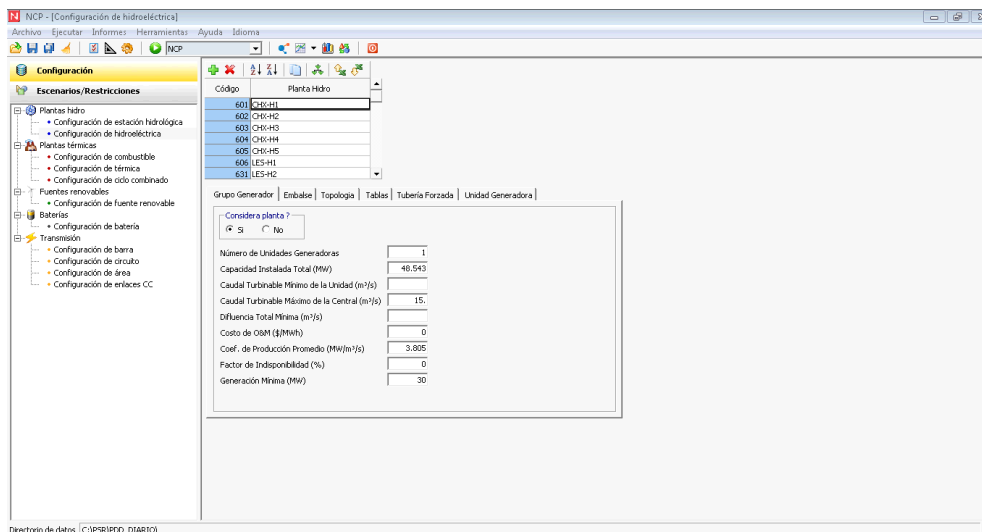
NCP - [Configuración de hidroeléctrica]

Archivo Ejecutar Informes Herramientas Ayuda Idioma

NCP

Configuración

Escenarios/Restricciones

Plantas hidro
Configuración de estación hidrológica
Configuración de hidroeléctrica
Plantas térmicas
Configuración de combustible
Configuración de térmica
Configuración de ciclo combinado
Fuentes renovables
Configuración de fuente renovable
Baterías
Configuración de batería
Transmisión
Configuración de barra
Configuración de circuito
Configuración de área
Configuración de enlaces CC

| Código | Planta Hidro |
|---|---|
| 601 | CHX-H1 |
| 602 | CHX-H2 |
| 603 | CHX-H3 |
| 604 | CHX-H4 |
| 605 | CHX-H5 |
| 606 | LES-H1 |
| 631 | LES-H2 |

Grupo Generador | Embalse | Topologia | Tablas | Tubería Forzada | Unidad Generadora

Considera planta ?
Si No

| | |
|---|---|
| Número de Unidades Generadoras | 1 |
| Capacidad Instalada Total (MW) | 48.543 |
| Caudal Turbinable Mínimo de la Unidad (m³/s) | |
| Caudal Turbinable Máximo de la Central (m³/s) | 15. |
| Difluencia Total Mínima (m³/s) | |
| Costo de O&M ($/MWh) | 0 |
| Coef. de Producción Promedio (MW/m³/s) | 3.805 |
| Factor de Indisponibilidad (%) | 0 |
| Generación Mínima (MW) | 30 |

Directorio de datos C:\PSR\PDD_DIARIO\